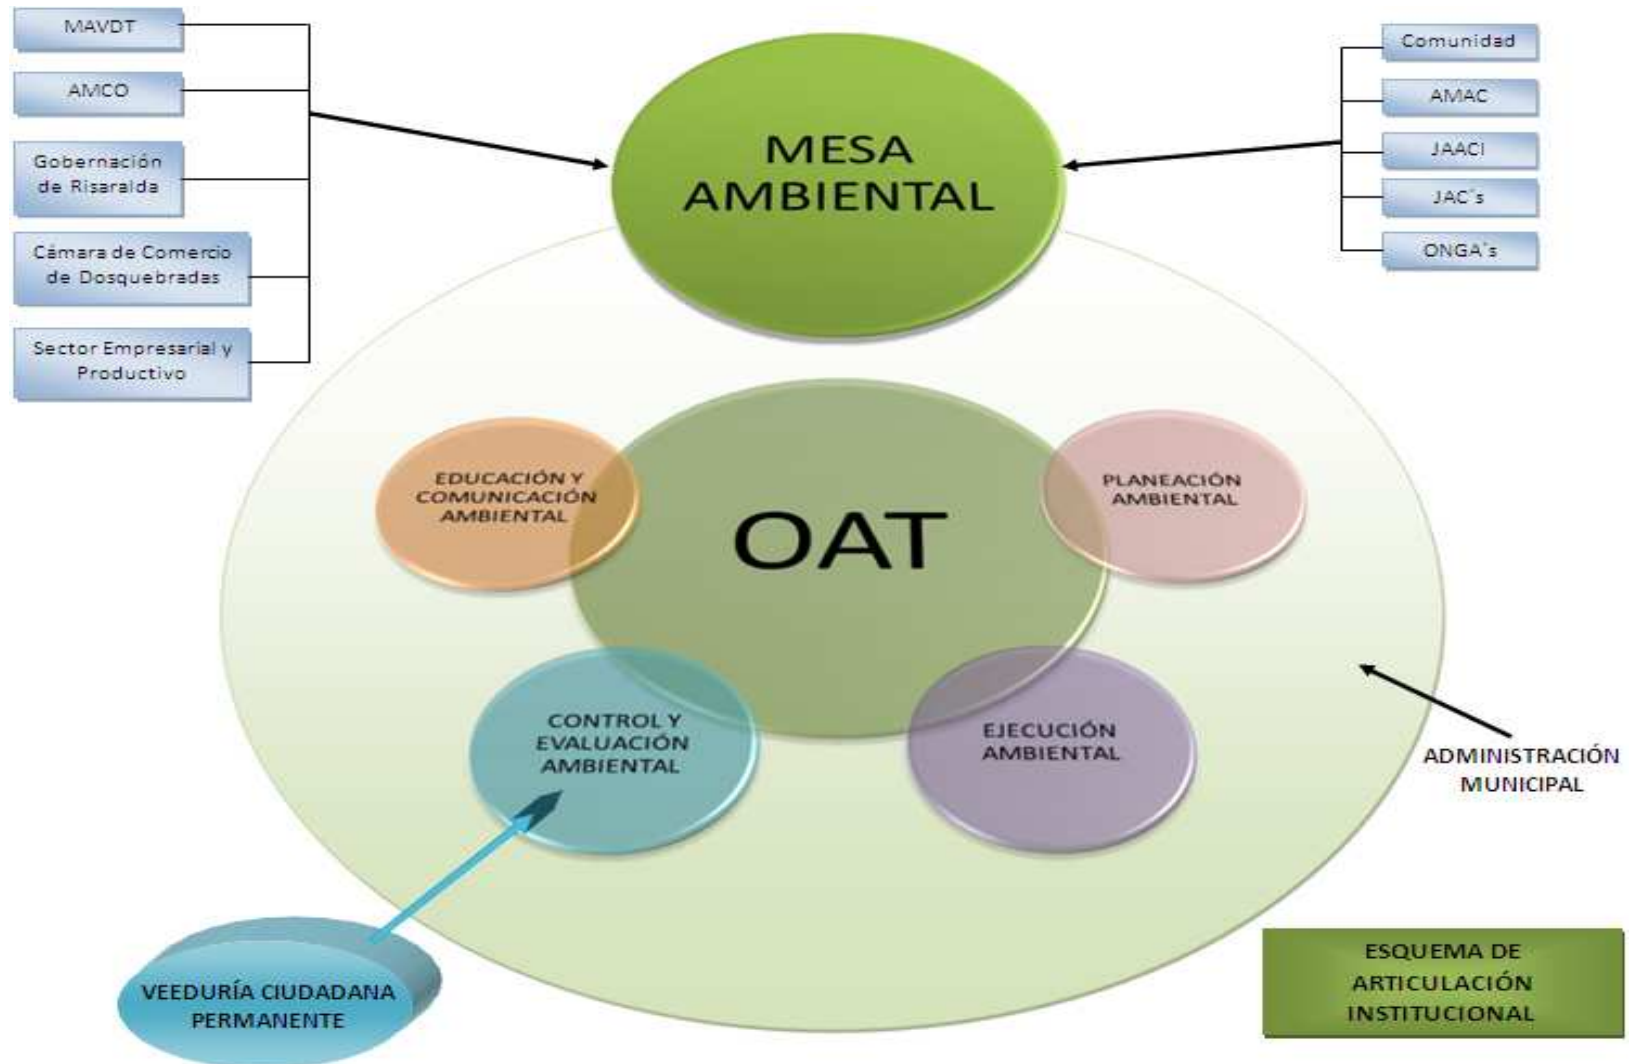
MAVDT

AMCO

Gobernación de Risaralda

Cámara de Comercio de Dosquebradas

Sector Empresarial y Productivo

MESA AMBIENTAL

Comunidad

AMAC

JAACI

JAC´s

ONGA´s

EDUCACIÓN Y COMUNICACIÓN AMBIENTAL

OAT

PLANEACIÓN AMBIENTAL

CONTROL Y EVALUACIÓN AMBIENTAL

EJECUCIÓN AMBIENTAL

ADMINISTRACIÓN MUNICIPAL

VEEDURÍA CIUDADANA PERMANENTE

ESQUEMA DE ARTICULACIÓN INSTITUCIONAL